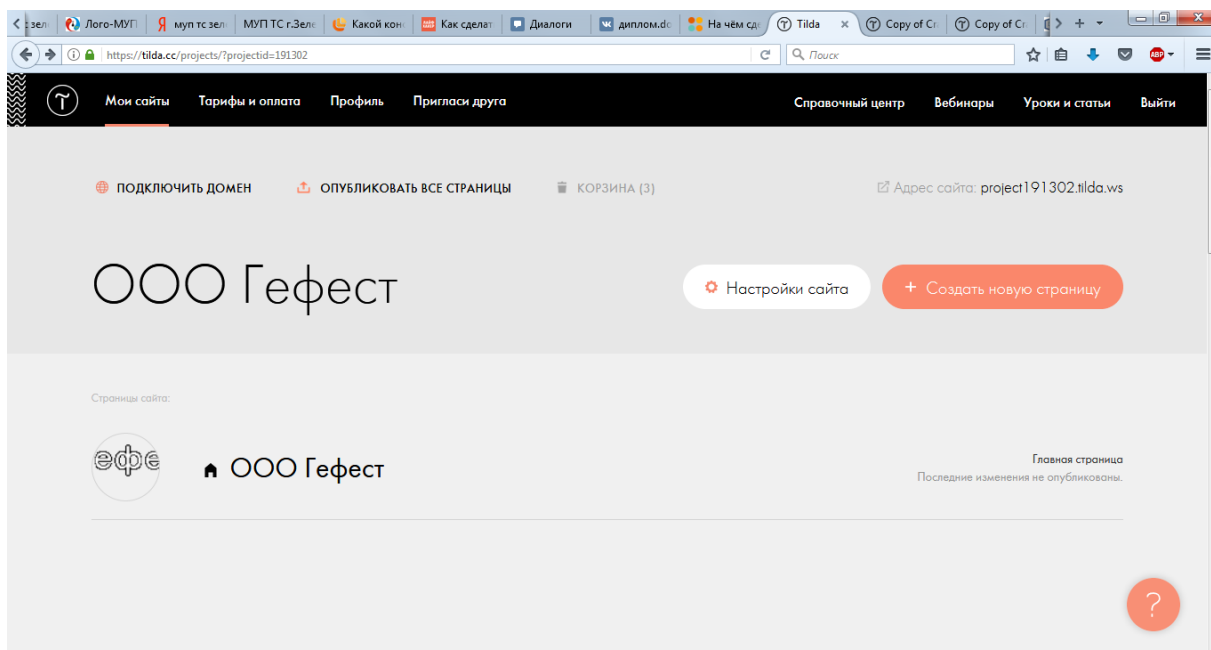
зеле | Лого-МУП | муп тс зеле | МУП ТС г.Зеле | Какой кон | Как сделат | Диалоги | диплом.dc | На чём сд | Tilda | Copy of Cr | Copy of Cr

https://tilda.cc/projects/?projectid=191302

Поиск

Мои сайты Тарифы и оплата Профиль Пригласи друга

Справочный центр Вебинары Уроки и статьи Выйти

ПОДКЛЮЧИТЬ ДОМЕН ОПУБЛИКОВАТЬ ВСЕ СТРАНИЦЫ КОРЗИНА (3)

Адрес сайта: project191302.tilda.ws

ООО Гефест

Настройки сайта

+ Создать новую страницу

Страницы сайта:

ефе

ООО Гефест

Главная страница
Последние изменения не опубликованы.

?